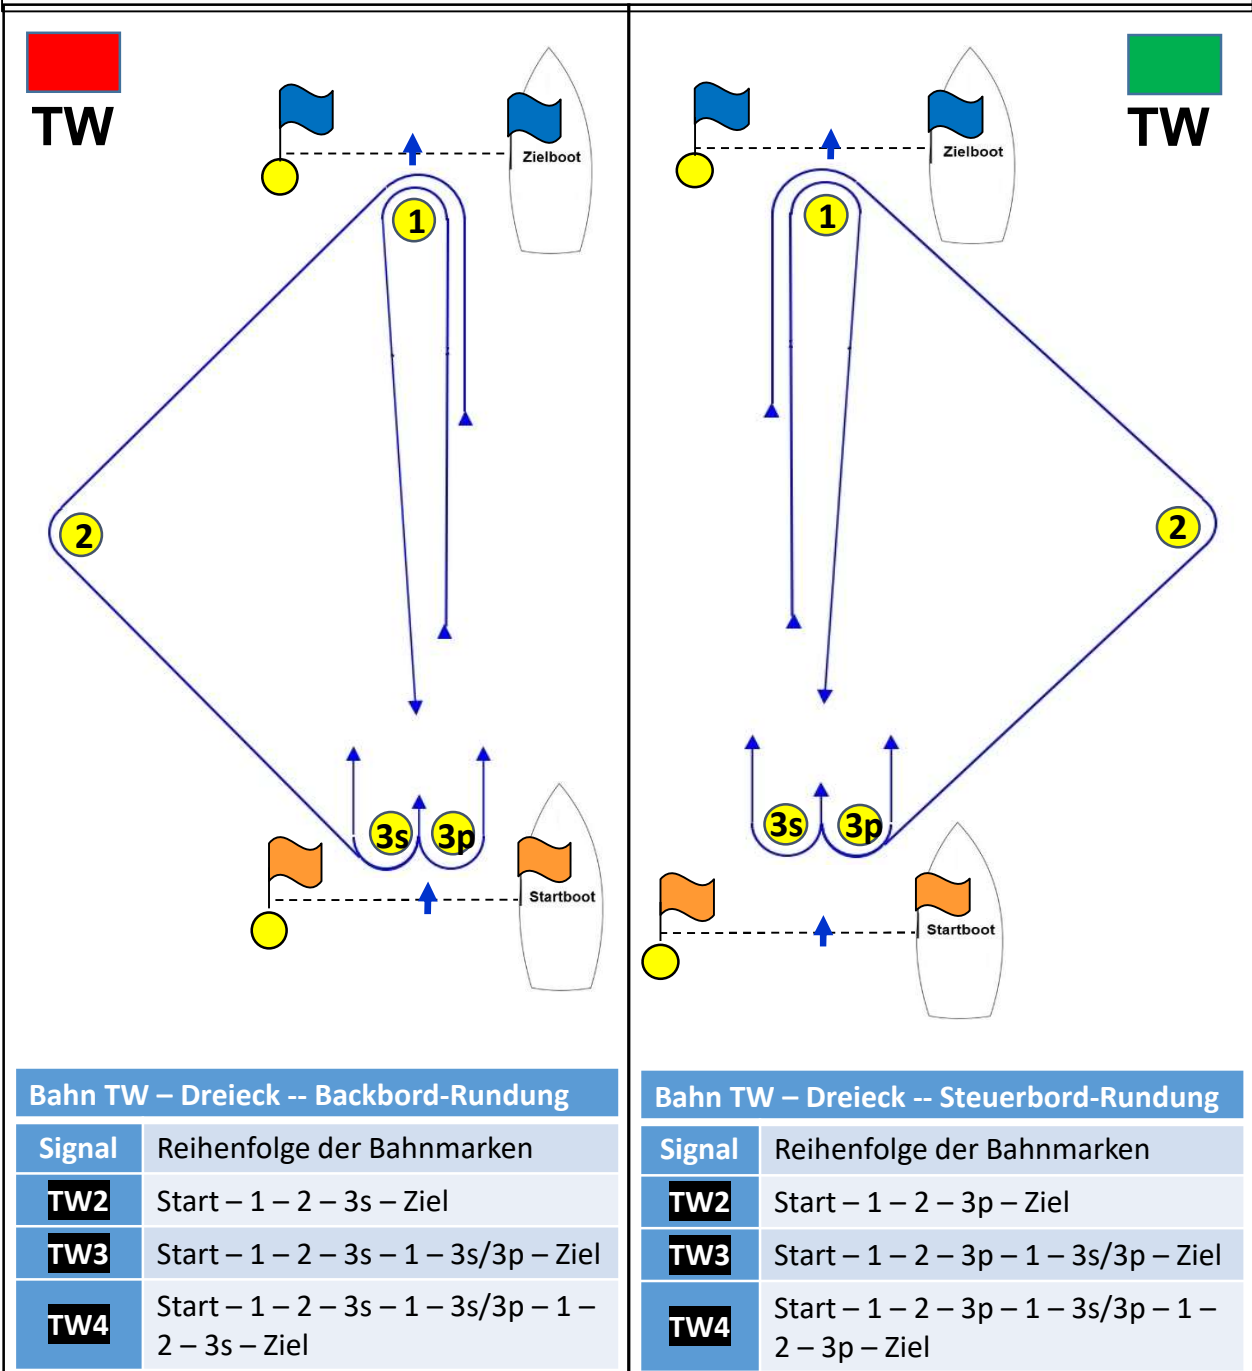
TW

Zielboot

1

2

3s

3p

Startboot

Bahn TW – Dreieck -- Backbord-Rundung

| Signal | Reihenfolge der Bahnmarken |
|---|---|
| TW2 | Start – 1 – 2 – 3s – Ziel |
| TW3 | Start – 1 – 2 – 3s – 1 – 3s/3p – Ziel |
| TW4 | Start – 1 – 2 – 3s – 1 – 3s/3p – 1 – 2 – 3s – Ziel |

TW

Zielboot

1

2

3s

3p

Startboot

Bahn TW – Dreieck -- Steuerbord-Rundung

| Signal | Reihenfolge der Bahnmarken |
|---|---|
| TW2 | Start – 1 – 2 – 3p – Ziel |
| TW3 | Start – 1 – 2 – 3p – 1 – 3s/3p – Ziel |
| TW4 | Start – 1 – 2 – 3p – 1 – 3s/3p – 1 – 2 – 3p – Ziel |